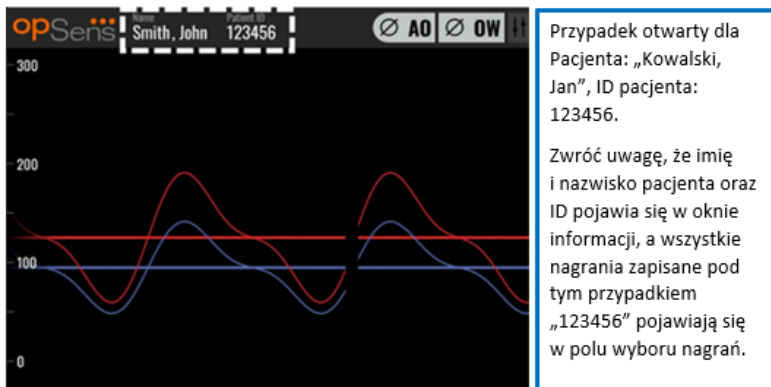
opSens

Name
Smith, John

Patient ID
123456

Ø AO Ø OW

300

200

100

0

Przypadek otwarty dla Pacjenta: „Kowalski, Jan”, ID pacjenta: 123456.

Zwróć uwagę, że imię i nazwisko pacjenta oraz ID pojawia się w oknie informacji, a wszystkie nagrania zapisane pod tym przypadkiem „123456” pojawiają się w polu wyboru nagrań.